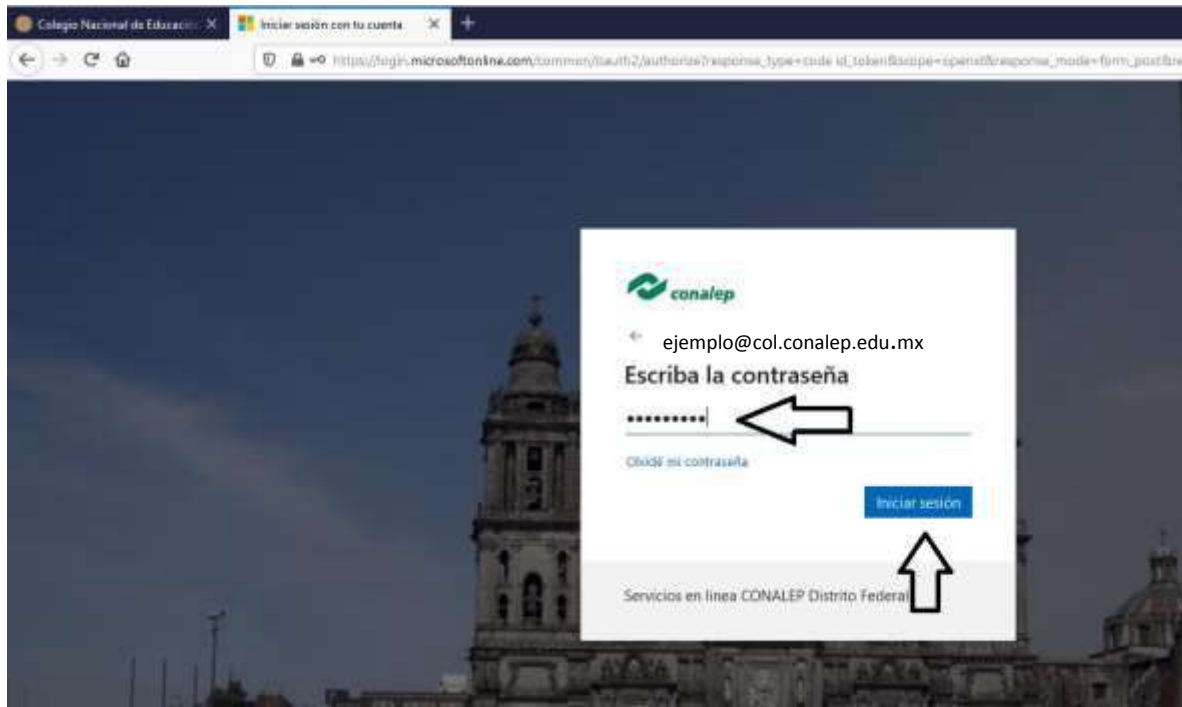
Colegio Nacional de Educació X

Iniciar sesión con tu cuenta X

https://login.microsoftonline.com/common/oauth2/authorize?response_type=code id_token&scope=openid&response_mode=form_post&re

conalep

ejemplo@col.conalep.edu.mx

Escriba la contraseña

•••••••••

Olvidé mi contraseña

Iniciar sesión

Servicios en linea CONALEP Distrito Federal